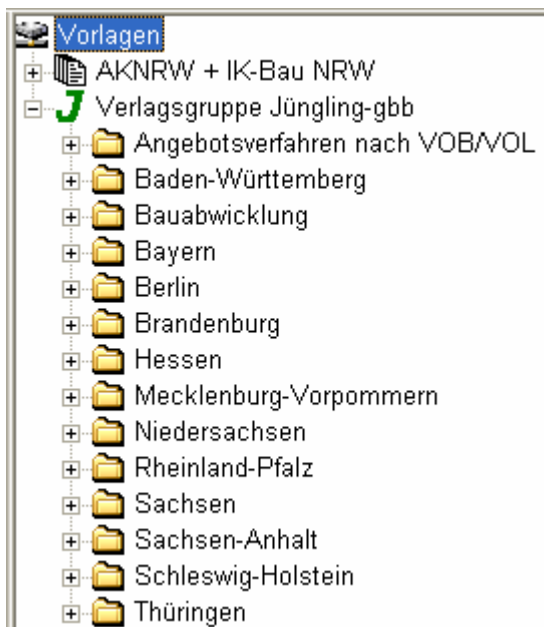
Vorlagen
AKNRW + IK-Bau NRW
Verlagsgruppe Jüngling-gbb
Angebotsverfahren nach VOB/VOL
Baden-Württemberg
Bauabwicklung
Bayern
Berlin
Brandenburg
Hessen
Mecklenburg-Vorpommern
Niedersachsen
Rheinland-Pfalz
Sachsen
Sachsen-Anhalt
Schleswig-Holstein
Thüringen